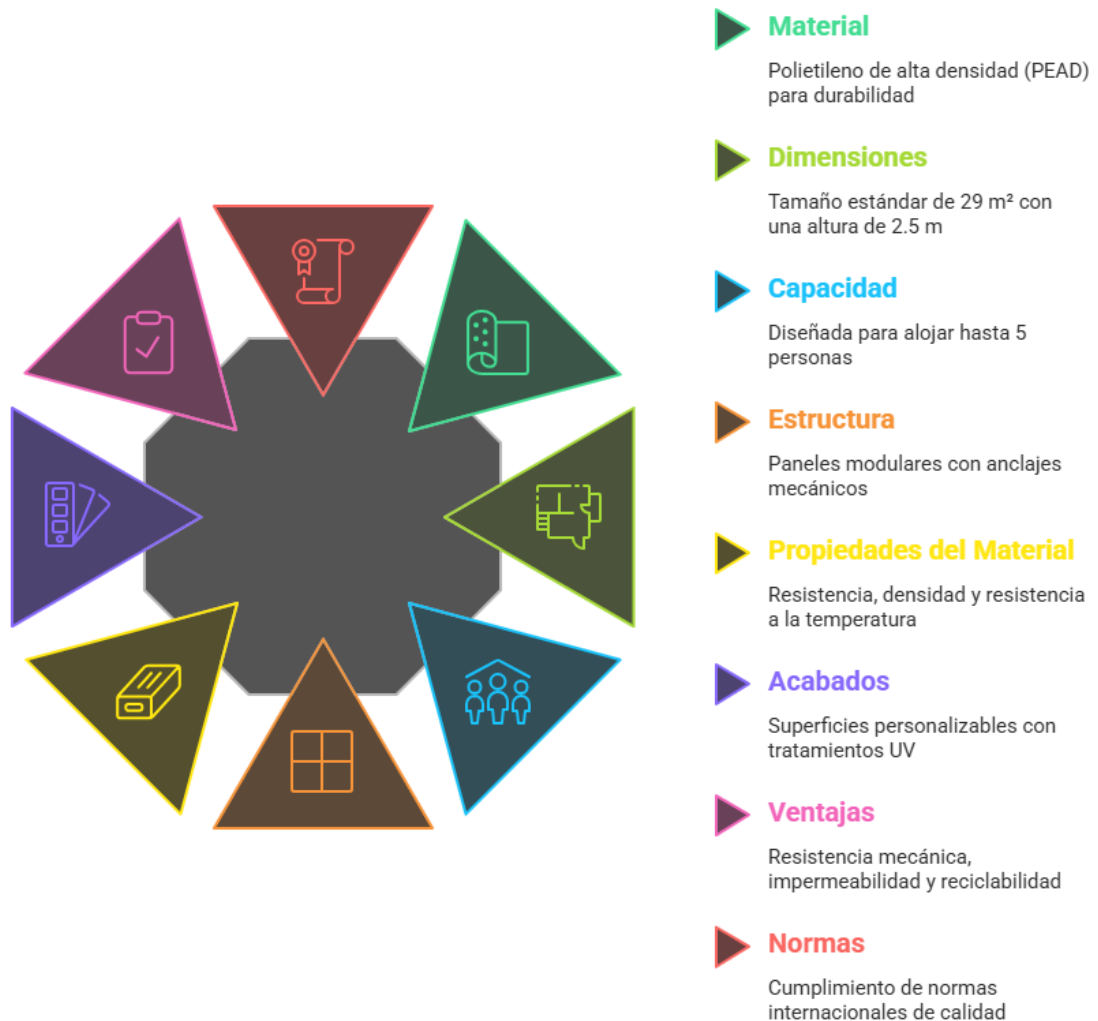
Material

Polietileno de alta densidad (PEAD) para durabilidad

Dimensiones

Tamaño estándar de 29 m² con una altura de 2.5 m

Capacidad

Diseñada para alojar hasta 5 personas

Estructura

Paneles modulares con anclajes mecánicos

Propiedades del Material

Resistencia, densidad y resistencia a la temperatura

Acabados

Superficies personalizables con tratamientos UV

Ventajas

Resistencia mecánica, impermeabilidad y reciclabilidad

Normas

Cumplimiento de normas internacionales de calidad